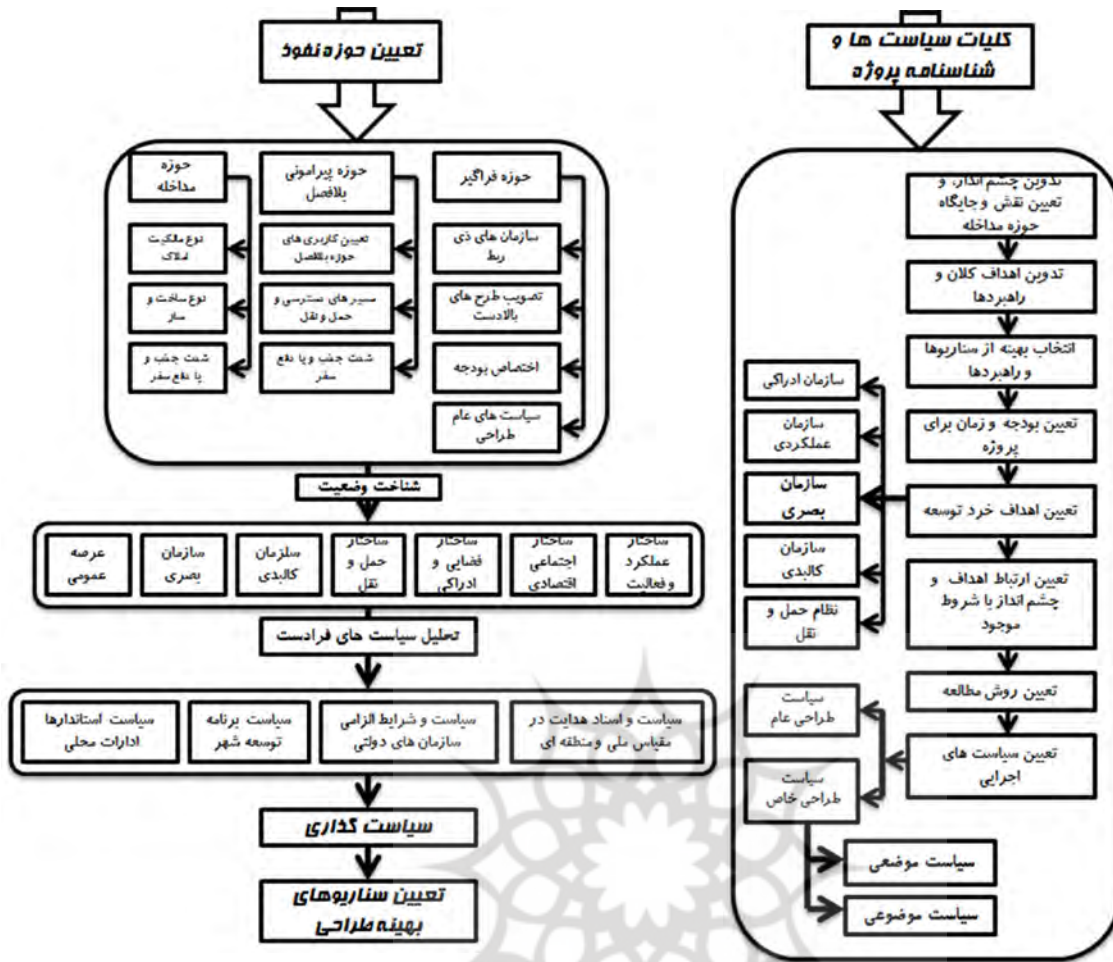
کلیات سیاست ها و شناسنامه پروژه

تدوین چشم انداز، و تعیین نقش و جایگاه حوزه مداخله

تدوین اهداف کلان و راهبردها

انتخاب بهینه از سناریوها و راهبردها

تعیین بودجه و زمان برای پروژه

تعیین اهداف خرد توسعه

تعیین ارتباط اهداف و چشم انداز با شروط موجود

تعیین روش مطالعه

تعیین سیاست های اجرایی

سازمان ادراکی

سازمان عملکردی

سازمان بصری

سازمان کالبدی

نظام حمل و نقل

سیاست طراحی عام

سیاست طراحی خاص

سیاست موضعی

سیاست موضوعی

تعیین حوزه نفوذ

حوزه فراگیر

حوزه پیرامونی بلافصل

حوزه مداخله

سازمان های ذی ربط

تصویب طرح های بالادست

اختصاص بودجه

سیاست های عام طراحی

تعیین کاربری های حوزه بلافصل

مسیر های دسترسی و حمل و نقل

شدت جذب و یا دفع سفر

نوع مالکیت املاک

نوع ساخت و ساز

شدت جذب و یا دفع سفر

شناخت وضعیت

ساختار عملکرد و فعالیت

ساختار اجتماعی اقتصادی

ساختار فضایی و ادراکی

ساختار حمل و نقل

سازمان کالبدی

سازمان بصری

عرصه عمومی

تحلیل سیاست های فرادست

سیاست و اسناد هدایت در مقیاس ملی و منطقه ای

سیاست و شرایط الزامی سازمان های دولتی

سیاست برنامه توسعه شهر

سیاست استاندارها ادارات محلی

سیاست گذاری

تعیین سناریوهای بهینه طراحی